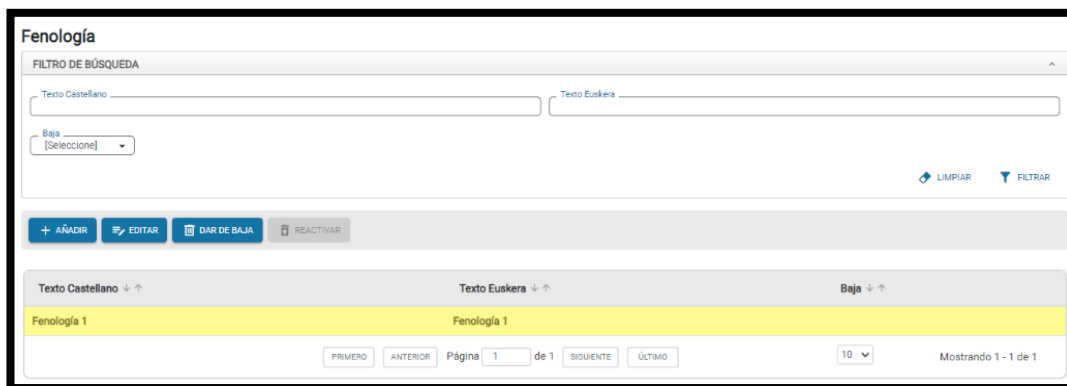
Fenología

FILTRO DE BÚSQUEDA

Texto Castellano

Texto Euskera

Baja
[Seleccione]

LIMPIAR FILTRAR

+ AÑADIR  EDITAR  DAR DE BAJA  REACTIVAR

| Texto Castellano ↓ ↑ | Texto Euskera ↓ ↑ | Baja ↓ ↑ |
|---|---|---|
| Fenología 1 | Fenología 1 | |

PRIMERO  ANTERIOR  Página 1 de 1  SIGUIENTE  ÚLTIMO  10  Mostrando 1 - 1 de 1